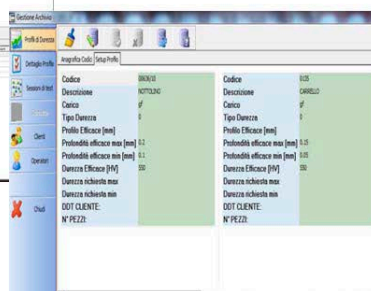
Gestione Archivio

Profili di Durezza
Dettaglio Profilo
Sessioni di test
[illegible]
Clienti
Operatori
Chiudi

Anagrafica Codici | Setup Profilo

| Codice | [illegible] |
|---|---|
| Descrizione | NOTTOLINO |
| Carico | gf |
| Tipo Durezza | 0 |
| Profilo Efficace [mm] | |
| Profondità efficace max [mm] | 0.2 |
| Profondità efficace min [mm] | 0.1 |
| Durezza Efficace [HV] | 550 |
| Durezza richiesta max | |
| Durezza richiesta min | |
| DDT CLIENTE: | |
| N° PEZZI: | |

| Codice | 0.05 |
|---|---|
| Descrizione | CARRELLO |
| Carico | gf |
| Tipo Durezza | 0 |
| Profilo Efficace [mm] | |
| Profondità efficace max [mm] | 0.15 |
| Profondità efficace min [mm] | 0.05 |
| Durezza Efficace [HV] | 550 |
| Durezza richiesta max | |
| Durezza richiesta min | |
| DDT CLIENTE: | |
| N° PEZZI: | |